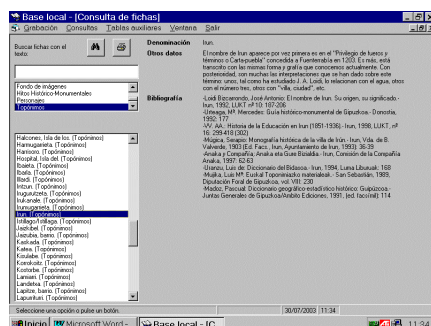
Base local - [Consulta de fichas]

Grabación Consultas Tablas auxiliares Ventana Salir

Buscar fichas con el texto:

Fondo de imágenes
Hitos Histórico-Monumentales
Personajes
Topónimos

Halcones, Isla de los (Topónimos)
Harrieguieta, (Topónimos)
Harrisoro, (Topónimos)
Hospital, Isla del (Topónimos)
Ibaieta, (Topónimos)
Ibarla, (Topónimos)
Ilbarli, (Topónimos)
Intzan, (Topónimos)
Iruguratzeta, (Topónimos)
Irukanale, (Topónimos)
Irunuguerre, (Topónimos)
Irun, (Topónimos)
Iztillaga/Iztillaga (Topónimos)
Jaizkibel, (Topónimos)
Jaizubia, barrio, (Topónimos)
Kaskada, (Topónimos)
Katea, (Topónimos)
Kisulabe, (Topónimos)
Korrokoitz, (Topónimos)
Kostorba, (Topónimos)
Lamiarri, (Topónimos)
Landetxe, (Topónimos)
Lapitze, barrio, (Topónimos)
Lapurritxo, (Topónimos)

Denominación Irun.

Otros datos El nombre de Irun aparece por vez primera es en el "Privilegio de fueros y términos o Carta-puebla" concedida a Fuenterrabía en 1203. Es más, está transcrito con las mismas formas y grafía que conocemos actualmente. Con posterioridad, son muchas las interpretaciones que se han dado sobre este término; unos, tal como ha estudiado J. A. Lodo, lo relacionan con el agua, otros con el número tres, otros con "villa, ciudad", etc.

Bibliografía -Lodi Bacuerando, José Antonio: El nombre de Irun. Su origen, su significado.- Irun, 1992, LUKT nº10: 187-206
-Urrieaga, M.ª Mercedes: Guía histórico-monumental de Gipuzkoa.- Donostia, 1992: 177
-VV. AA.: Historia de la Educación en Irun (1851-1936).- Irun, 1998, LUKT, nº 16: 299-418 (302)
-Mújica, Serapio: Monografía histórica de la villa de Irún.- Irun, Vda. de B. Valverde, 1903 (Ed. Facs., Irun, Ayuntamiento de Irun, 1993): 36-39
-Aranzadi Compañía: Arraka eta Gure Bizialdia.- Irun, Comisión de la Compañía Arraka, 1997: 62-63
-Ursorro, Luis de: Diccionario del Bidasoa.- Irun, 1994, Luma Libursak: 168
-Mujika, Luis M.ª: Euskal Toponimiako materialeak.- San Sebastián, 1989, Diputación Foral de Gipuzkoa, vol. VIII: 230
-Madoz, Pascual: Diccionario geográfico-estadístico histórico: Guipúzcoa.- Juntas Generales de Gipuzkoa/Ambito Ediciones, 1991, [ed. facsímil]: 114

Seleccione una opción o pulse un botón. 30/07/2003 11:34

Inicio Microsoft Word - Base local - [C 11:34